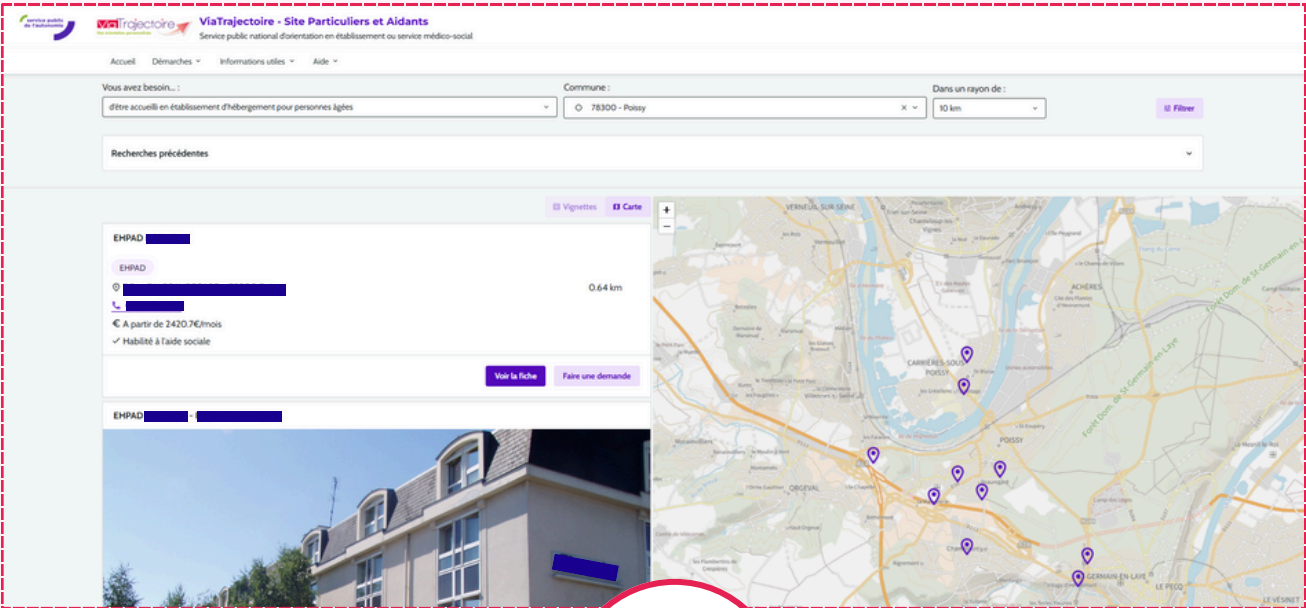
service public de l'autonomie

ViaTrajectoire

ViaTrajectoire - Site Particuliers et Aidants

Service public national d'orientation en établissement ou service médico-social

Accueil Démarches Informations utiles Aide

Vous avez besoin... :

d'être accueilli en établissement d'hébergement pour personnes âgées

Commune :

78300 - Poissy

Dans un rayon de :

10 km

Filtrer

Recherches précédentes

Vignettes Carte

EHPAD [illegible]

EHPAD

0.64 km

€ A partir de 2420.7€/mois

✓ Habilité à l'aide sociale

Voir la fiche

Faire une demande

EHPAD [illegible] - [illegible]

+
−

VERNEUIL-SUR-SEINE

ACHÈRES

CARRIÈRES-SOUS-POISSY

POISSY

ORGEVAL

Forêt Dom. de St Germain en Laye

ST-GERMAIN-EN-LAYE

LE PECQ

LE VÉSINET